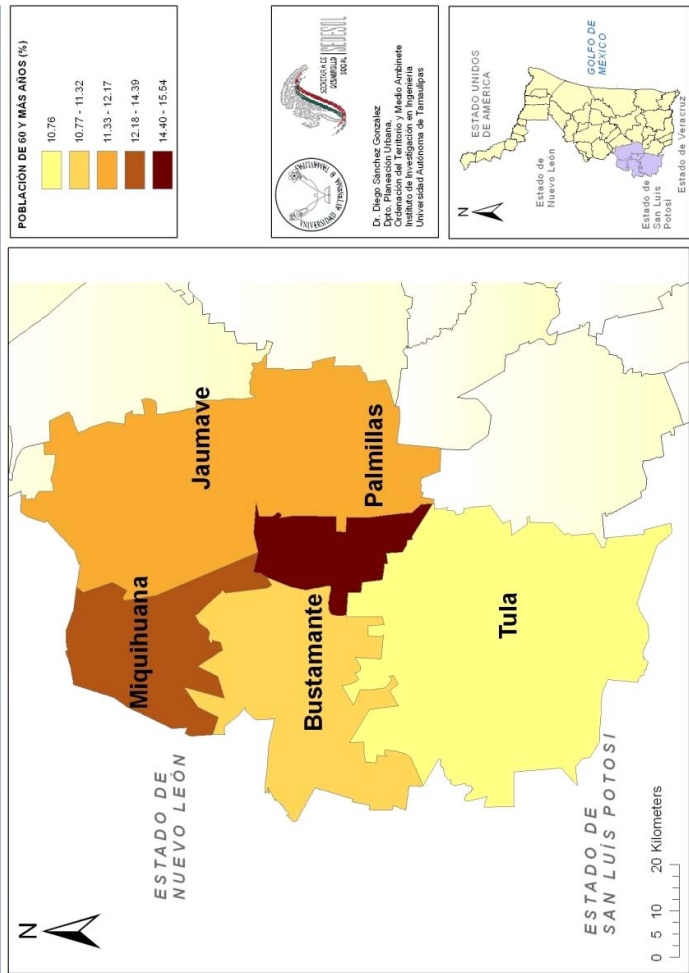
POBLACIÓN DE 60 Y MÁS AÑOS (%)

10.76
10.77 - 11.32
11.33 - 12.17
12.18 - 14.39
14.40 - 15.54

SECRETARÍA DE DESARROLLO SOCIAL

UNIVERSIDAD AUTÓNOMA DE TAMAULIPAS

Dr. Diego Sánchez González
Dpto. Planeación Urbana,
Ordenación del Territorio y Medio Ambiente
Instituto de Investigación en Ingeniería
Universidad Autónoma de Tamaulipas

N

ESTADO UNIDOS DE AMÉRICA
GOLFO DE MÉXICO
Estado de Nuevo León
Estado de San Luis Potosí
Estado de Veracruz

N

Jaumave
Miquihuana
Palmillas
Bustamante
Tula

ESTADO DE NUEVO LEÓN
ESTADO DE SAN LUIS POTOSÍ

0 5 10 20 Kilometers